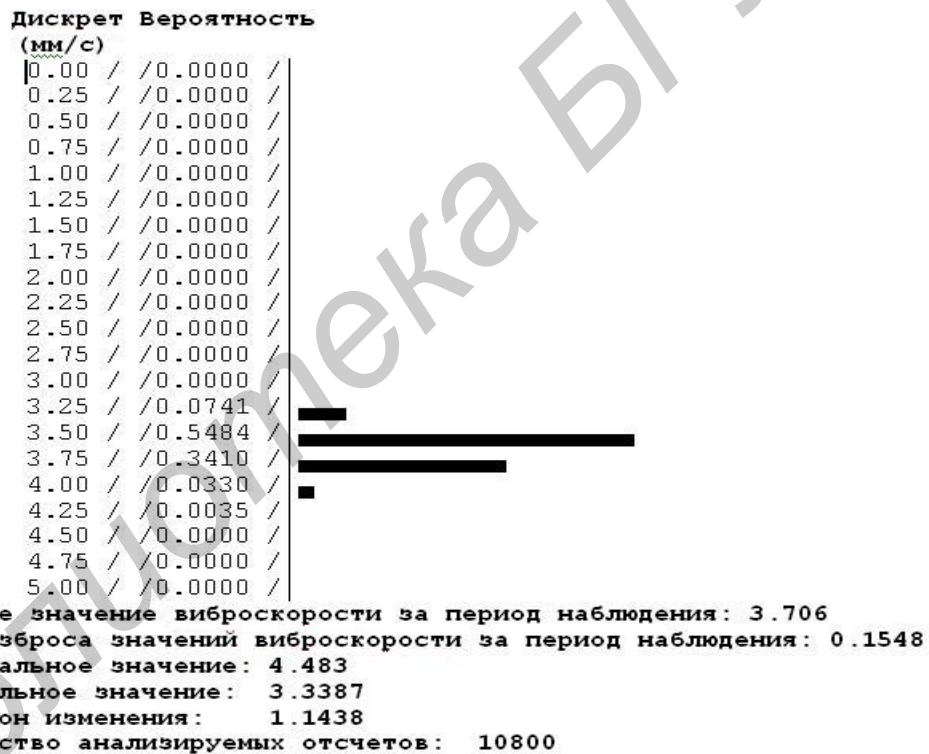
Дискрет Вероятность
(мм/с)
0.00 / /0.0000 /
0.25 / /0.0000 /
0.50 / /0.0000 /
0.75 / /0.0000 /
1.00 / /0.0000 /
1.25 / /0.0000 /
1.50 / /0.0000 /
1.75 / /0.0000 /
2.00 / /0.0000 /
2.25 / /0.0000 /
2.50 / /0.0000 /
2.75 / /0.0000 /
3.00 / /0.0000 /
3.25 / /0.0741 /
3.50 / /0.5484 /
3.75 / /0.3410 /
4.00 / /0.0330 /
4.25 / /0.0035 /
4.50 / /0.0000 /
4.75 / /0.0000 /
5.00 / /0.0000 /
е значение виброскорости за период наблюдения: 3.706
зброса значений виброскорости за период наблюдения: 0.1548
альное значение: 4.483
льное значение: 3.3387
он изменения: 1.1438
ство анализируемых отсчетов: 10800